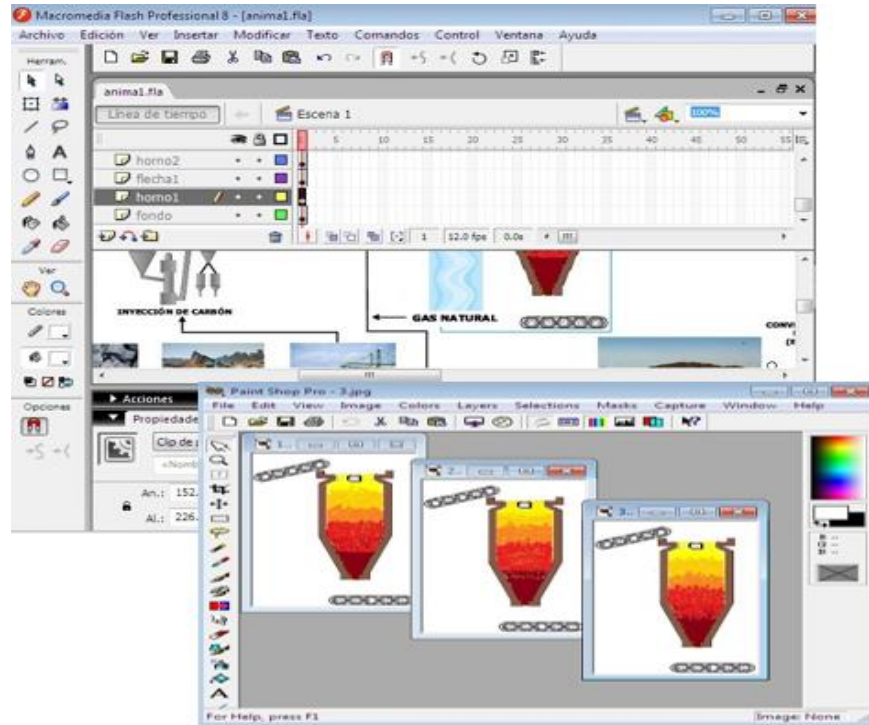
Macromedia Flash Professional 8 - [anima1.fla]
Archivo Edición Ver Insertar Modificar Texto Comandos Control Ventana Ayuda

Herram.

anima1.fla

Línea de tiempo

Escena 1

100%

5 10 15 20 25 30 35 40 45 50 55

horno2
flecha1
horno1
fondo

1 12.0 fps 0.0s

Ver

Colores

Opciones

INYECCIÓN DE CARBÓN

GAS NATURAL

Acciones

Propiedade

Clip de

<Nomb

An.: 152.

Al.: 226.

Paint Shop Pro - 3.jpg
File Edit View Image Colors Layers Selections Masks Capture Window Help

1...

2...

3...

For Help, press F1

Image: None